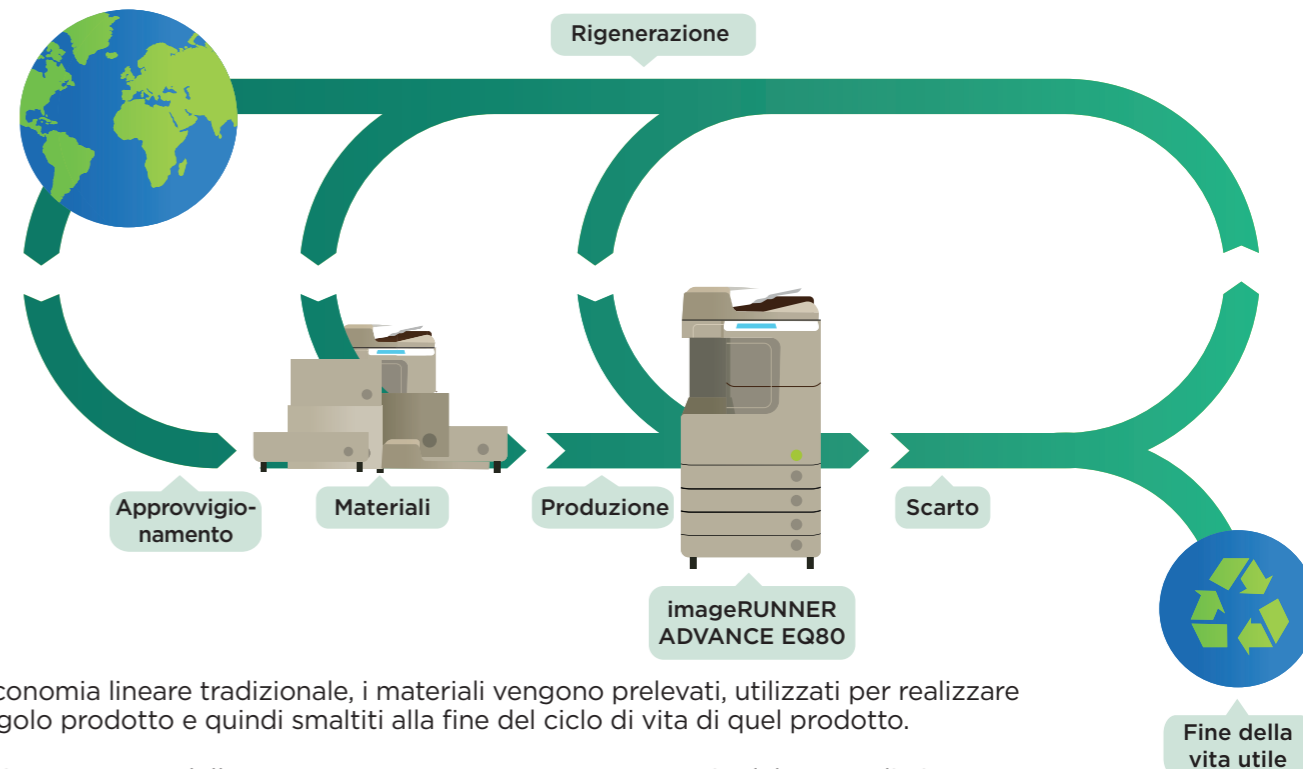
Rigenerazione

Approvvigionamento

Materiali

Produzione

Scarto

imageRUNNER ADVANCE EQ80

Fine della vita utile

conomia lineare tradizionale, i materiali vengono prelevati, utilizzati per realizzare golo prodotto e quindi smaltiti alla fine del ciclo di vita di quel prodotto.

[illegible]